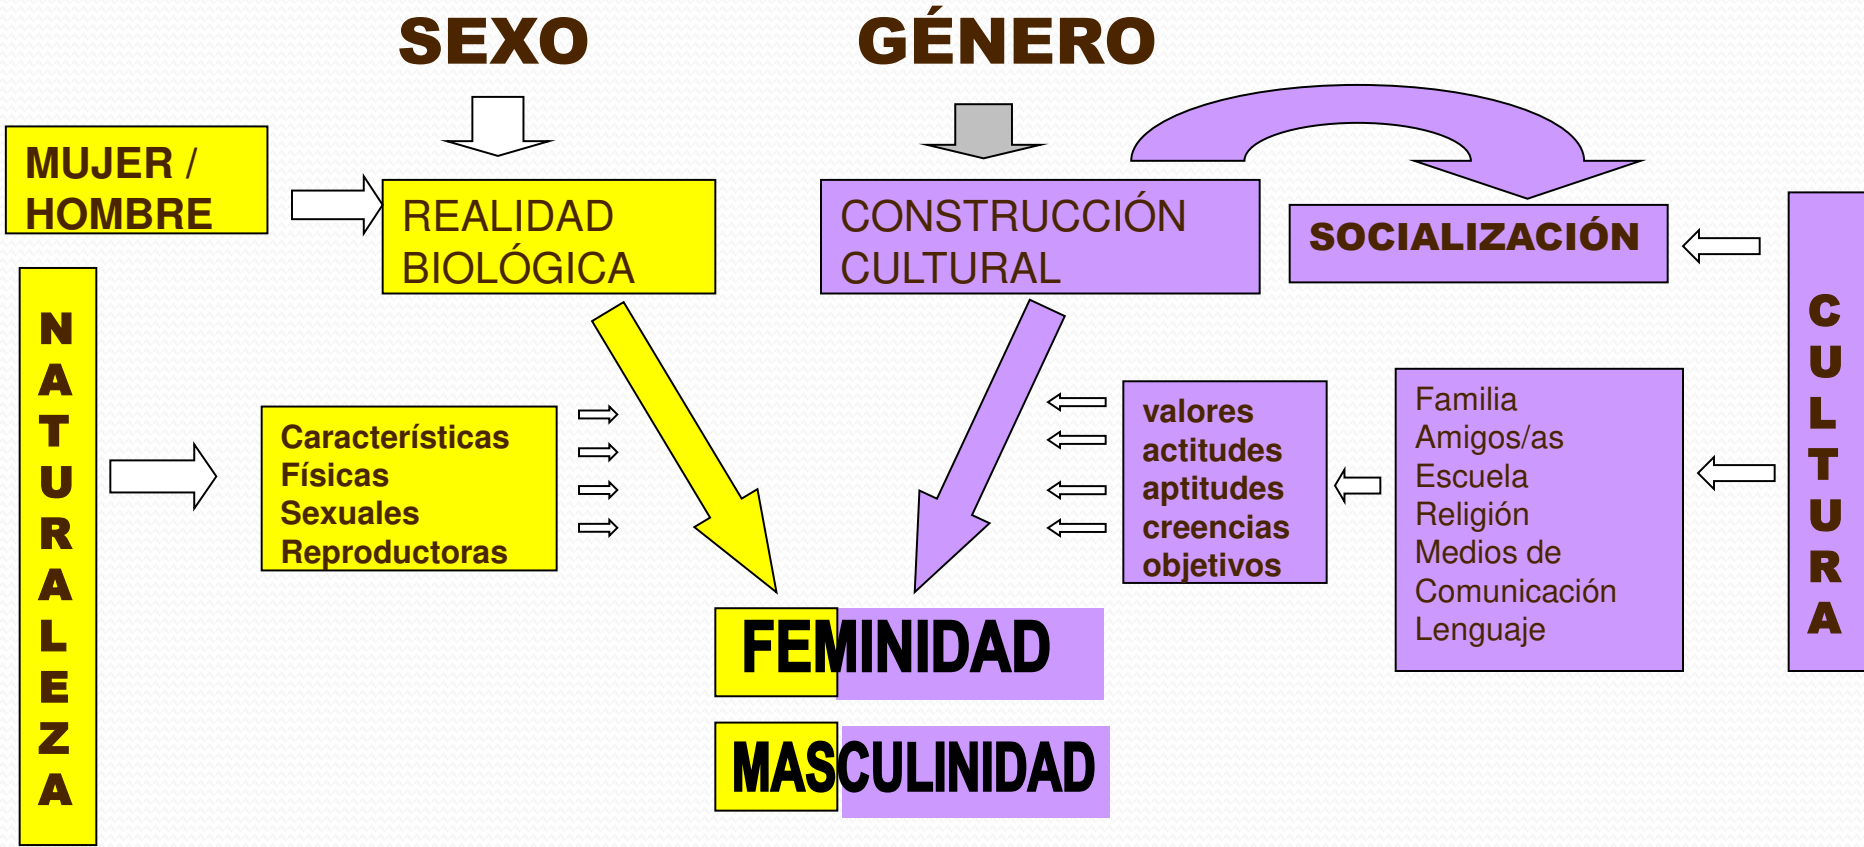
SEXO

GÉNERO

MUJER / HOMBRE

REALIDAD BIOLÓGICA

CONSTRUCCIÓN CULTURAL

SOCIALIZACIÓN

NATURALEZA

Características
Físicas
Sexuales
Reproductoras

valores
actitudes
aptitudes
creencias
objetivos

Familia
Amigos/as
Escuela
Religión
Medios de Comunicación
Lenguaje

CULTURA

FEMINIDAD

MASCULINIDAD